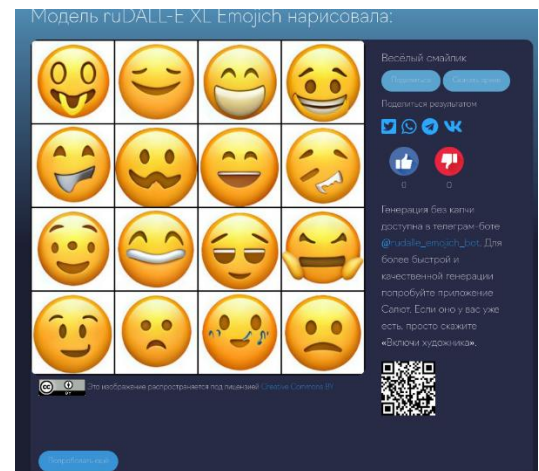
Модель ruDALL-E XL Emojich нарисовала:

Весёлый смайлик

Перейти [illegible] Скачать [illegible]

Поделиться результатом

0 0

Генерация без капчи доступна в телеграм-боте @rudalle_emojich_bot. Для более быстрой и качественной генерации попробуйте приложение Салют. Если оно у вас уже есть, просто скажите «Включи художника».

Это изображение распространяется под лицензией Creative Commons BY

Попробовать ещё